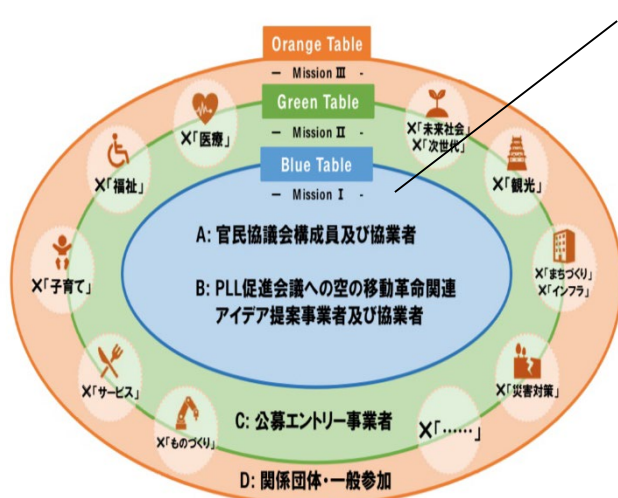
Orange Table
— Mission Ⅲ -
Green Table
— Mission Ⅱ -
Blue Table
— Mission Ⅰ -

A: 官民協議会構成員及び協業者

B: PLL促進会議への空の移動革命関連アイデア提案事業者及び協業者

C: 公募エントリー事業者

D: 関係団体・一般参加

×「医療」
×「未来社会」×「次世代」
×「福祉」
×「観光」
×「子育て」
×「まちづくり」×「インフラ」
×「サービス」
×「災害対策」
×「ものづくり」
×「……」